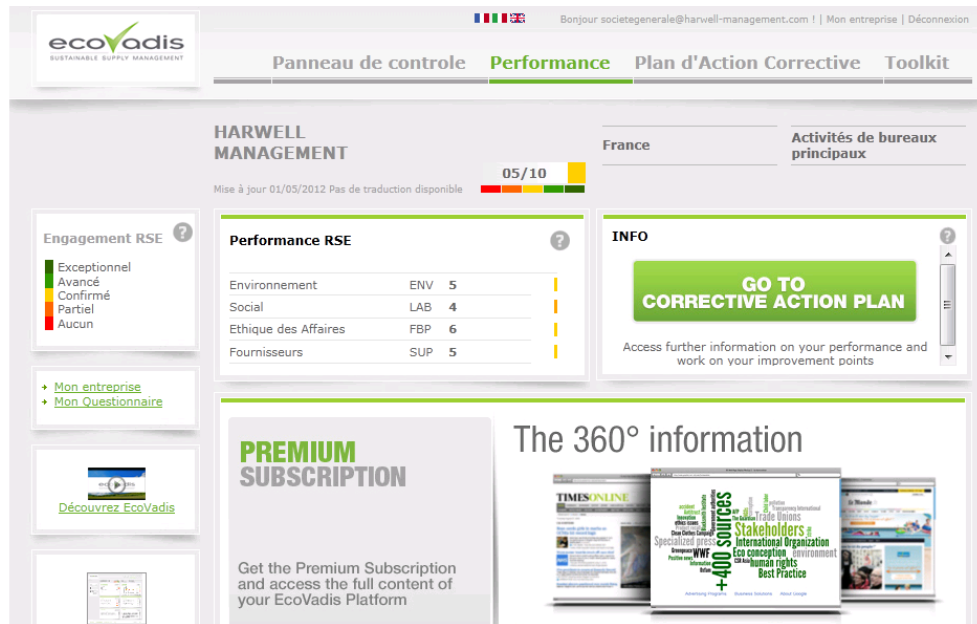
ecoVadis
SUSTAINABLE SUPPLY MANAGEMENT

Bonjour societegenerale@harwell-management.com ! | Mon entreprise | Déconnexion

Panneau de controle Performance Plan d'Action Corrective Toolkit

HARWELL MANAGEMENT

Mise à jour 01/05/2012 Pas de traduction disponible

05/10

France

Activités de bureaux principaux

Engagement RSE ?

Exceptionnel
Avancé
Confirmé
Partiel
Aucun

Performance RSE ?

| Environnement | ENV | 5 |
|---|---|---|
| Social | LAB | 4 |
| Ethique des Affaires | FBP | 6 |
| Fournisseurs | SUP | 5 |

INFO ?

GO TO CORRECTIVE ACTION PLAN

Access further information on your performance and work on your improvement points

Mon entreprise
Mon Questionnaire

Découvrez EcoVadis

PREMIUM SUBSCRIPTION

Get the Premium Subscription and access the full content of your EcoVadis Platform

The 360° information

TIMESONLINE

+400 sources
Stakeholders
International Organization
Trade Unions
Eco conception
human rights
Best Practice
Specialized press
WWF
environment